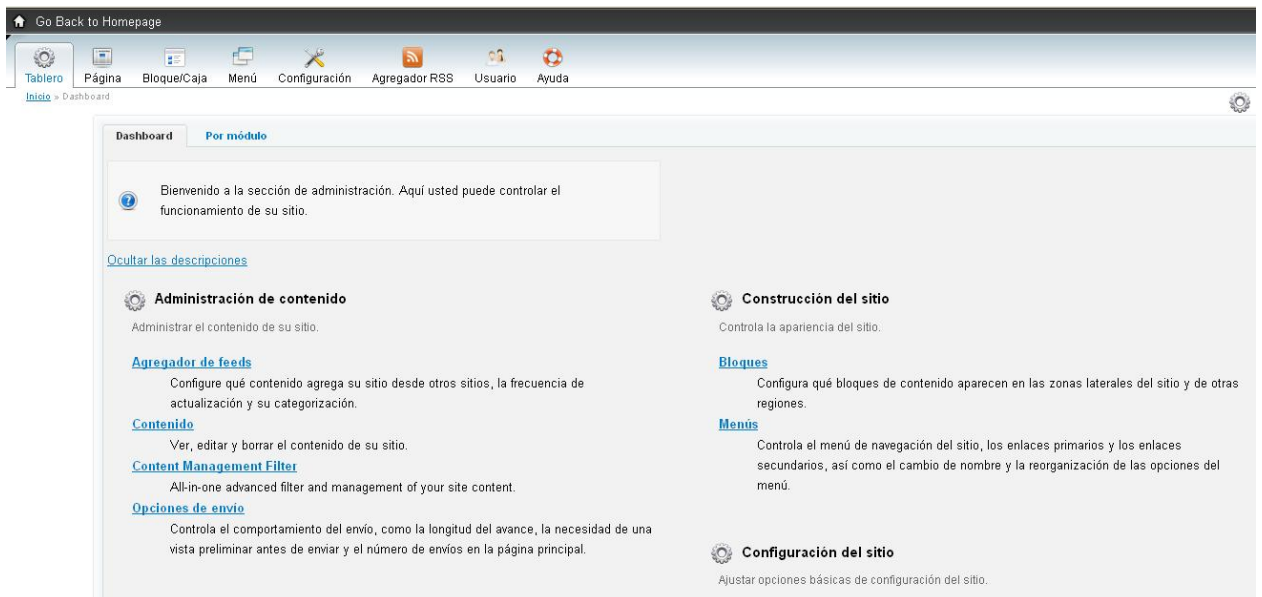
Go Back to Homepage

Tablero Página Bloque/Caja Menú Configuración Agregador RSS Usuario Ayuda

Inicio » Dashboard

Dashboard Por módulo

Bienvenido a la sección de administración. Aquí usted puede controlar el funcionamiento de su sitio.

Ocultar las descripciones

Administración de contenido

Administrar el contenido de su sitio.

Agregador de feeds
Configure qué contenido agrega su sitio desde otros sitios, la frecuencia de actualización y su categorización.

Contenido
Ver, editar y borrar el contenido de su sitio.

Content Management Filter
All-in-one advanced filter and management of your site content.

Opciones de envio
Controla el comportamiento del envío, como la longitud del avance, la necesidad de una vista preliminar antes de enviar y el número de envíos en la página principal.

Construcción del sitio

Controla la apariencia del sitio.

Bloques
Configura qué bloques de contenido aparecen en las zonas laterales del sitio y de otras regiones.

Menús
Controla el menú de navegación del sitio, los enlaces primarios y los enlaces secundarios, así como el cambio de nombre y la reorganización de las opciones del menú.

Configuración del sitio

Ajustar opciones básicas de configuración del sitio.